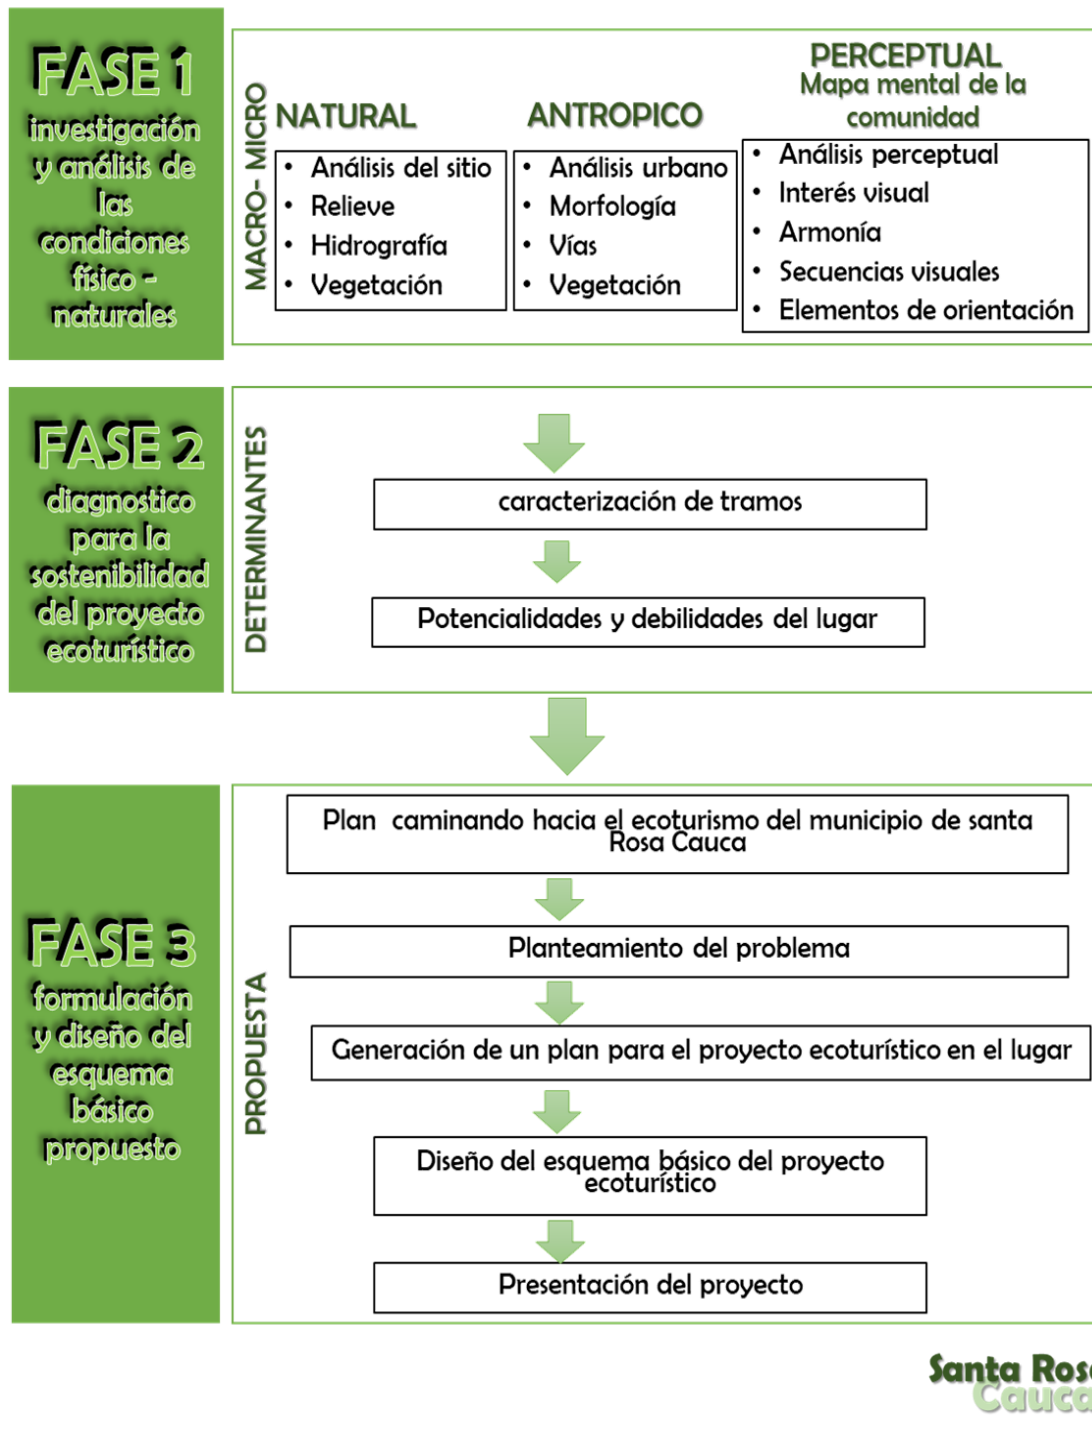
FASE 1
investigación y análisis de las condiciones físico - naturales

MACRO- MICRO

NATURAL
- Análisis del sitio
- Relieve
- Hidrografía
- Vegetación

ANTROPICO
- Análisis urbano
- Morfología
- Vías
- Vegetación

PERCEPTUAL
Mapa mental de la comunidad
- Análisis perceptual
- Interés visual
- Armonía
- Secuencias visuales
- Elementos de orientación

FASE 2
diagnostico para la sostenibilidad del proyecto ecoturístico

DETERMINANTES

caracterización de tramos

Potencialidades y debilidades del lugar

FASE 3
formulación y diseño del esquema básico propuesto

PROPUESTA

Plan caminando hacia el ecoturismo del municipio de santa Rosa Cauca

Planteamiento del problema

Generación de un plan para el proyecto ecoturístico en el lugar

Diseño del esquema básico del proyecto ecoturístico

Presentación del proyecto

Santa Ros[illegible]
Cauca